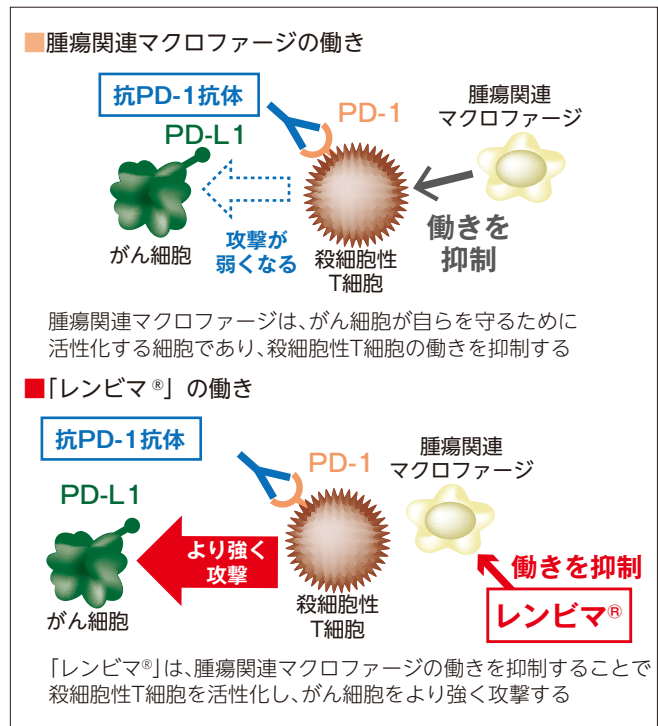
■腫瘍関連マクロファージの働き

抗PD-1抗体

PD-1

腫瘍関連
マクロファージ

PD-L1

がん細胞

攻撃が
弱くなる

殺細胞性
T細胞

働きを
抑制

腫瘍関連マクロファージは、がん細胞が自らを守るために活性化する細胞であり、殺細胞性T細胞の働きを抑制する

■「レンビマ®」の働き

抗PD-1抗体

PD-1

腫瘍関連
マクロファージ

PD-L1

より強く
攻撃

がん細胞

殺細胞性
T細胞

働きを抑制

レンビマ®

「レンビマ®」は、腫瘍関連マクロファージの働きを抑制することで殺細胞性T細胞を活性化し、がん細胞をより強く攻撃する